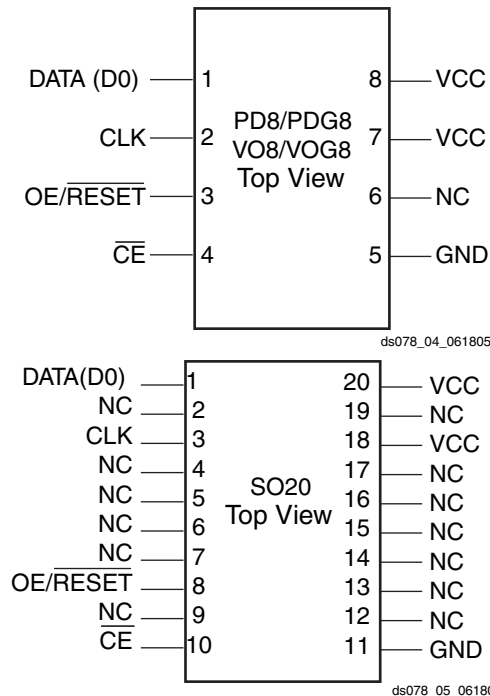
DATA (D0) 1
CLK 2
OE/$\overline{RESET}$ 3
$\overline{CE}$ 4

PD8/PDG8
VO8/VOG8
Top View

8 VCC
7 VCC
6 NC
5 GND

ds078_04_061805

DATA(D0) 1
NC 2
CLK 3
NC 4
NC 5
NC 6
NC 7
OE/$\overline{RESET}$ 8
NC 9
$\overline{CE}$ 10

SO20
Top View

20 VCC
19 NC
18 VCC
17 NC
16 NC
15 NC
14 NC
13 NC
12 NC
11 GND

ds078_05_0618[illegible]